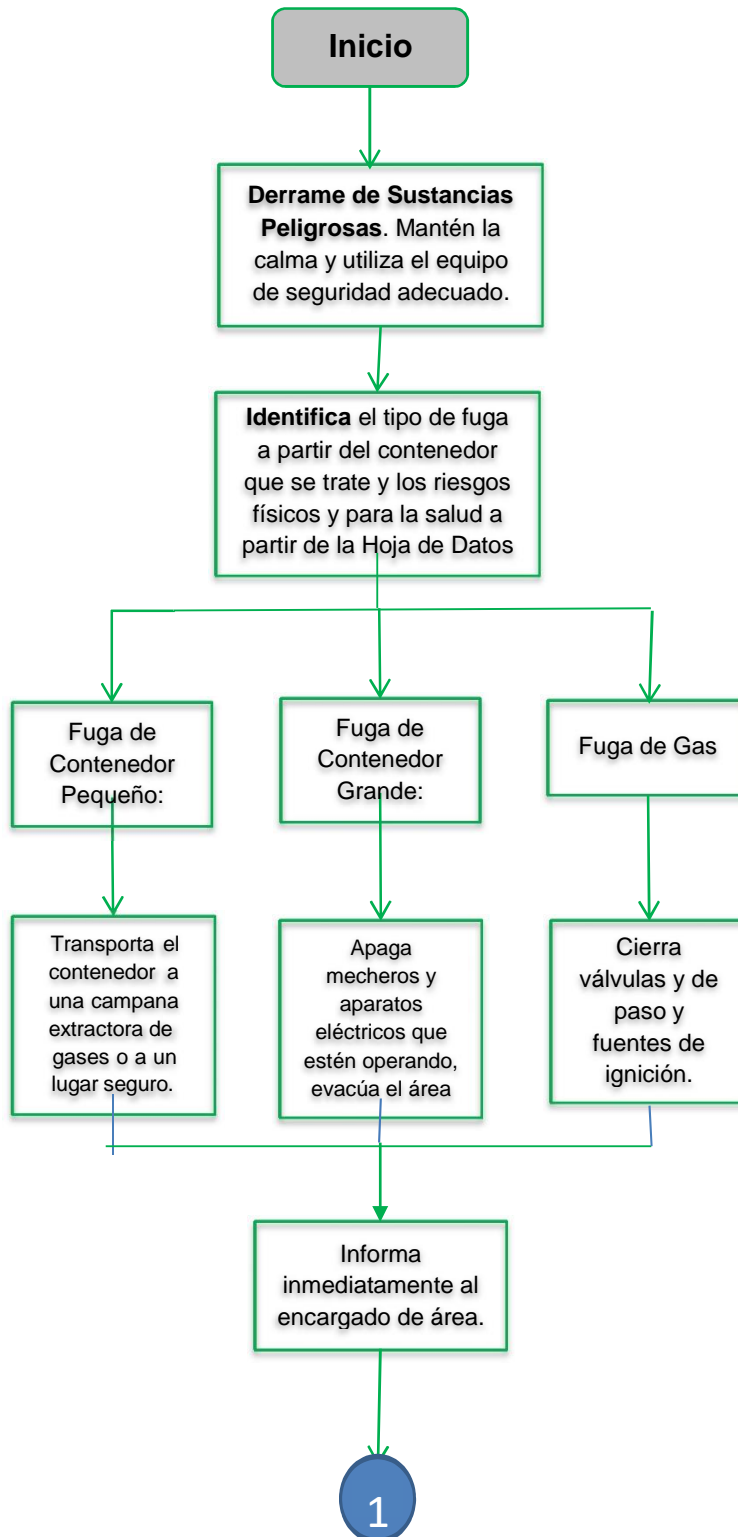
Inicio

Derrame de Sustancias Peligrosas. Mantén la calma y utiliza el equipo de seguridad adecuado.

Identifica el tipo de fuga a partir del contenedor que se trate y los riesgos físicos y para la salud a partir de la Hoja de Datos

Fuga de Contenedor Pequeño:

Fuga de Contenedor Grande:

Fuga de Gas

Transporta el contenedor a una campana extractora de gases o a un lugar seguro.

Apaga mecheros y aparatos eléctricos que estén operando, evacúa el área

Cierra válvulas y de paso y fuentes de ignición.

Informa inmediatamente al encargado de área.

1